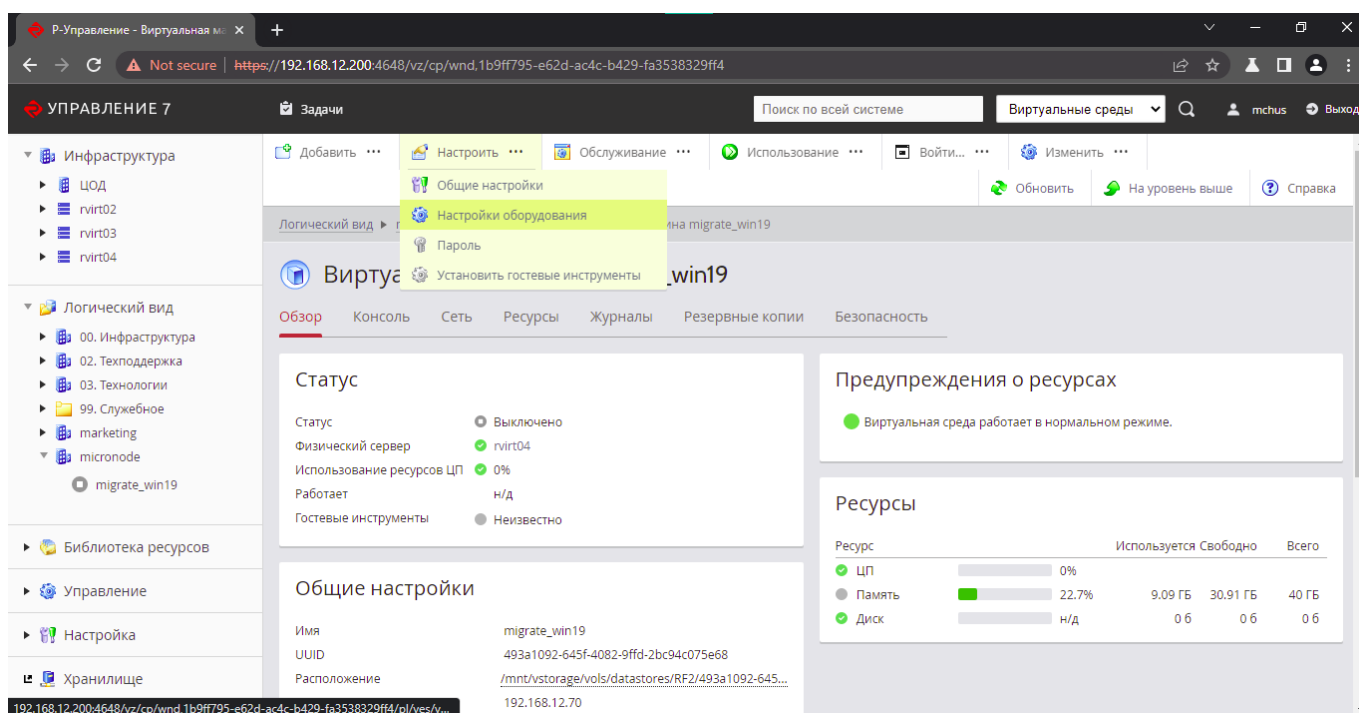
Р-Управление - Виртуальная м ×
+

Not secure | https://192.168.12.200:4648/vz/cp/wnd,1b9ff795-e62d-ac4c-b429-fa3538329ff4

УПРАВЛЕНИЕ 7
Задачи
Поиск по всей системе
Виртуальные среды
mchus
Выход

Инфраструктура
ЦОД
rvirt02
rvirt03
rvirt04

Логический вид
00. Инфраструктура
02. Техподдержка
03. Технологии
99. Служебное
marketing
micronode
migrate_win19

Библиотека ресурсов
Управление
Настройка
Хранилище

Добавить ···
Настроить ···
Обслуживание ···
Использование ···
Войти... ···
Изменить ···

Общие настройки
Настройки оборудования
Пароль
Установить гостевые инструменты

Обновить
На уровень выше
Справка

Логический вид ▸ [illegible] ина migrate_win19

Виртуа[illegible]_win19

Обзор
Консоль
Сеть
Ресурсы
Журналы
Резервные копии
Безопасность

Статус

Статус | Выключено
Физический сервер | rvirt04
Использование ресурсов ЦП | 0%
Работает | н/д
Гостевые инструменты | Неизвестно

Предупреждения о ресурсах

Виртуальная среда работает в нормальном режиме.

Ресурсы

| Ресурс | | Используется | Свободно | Всего |
|---|---|---|---|---|
| ЦП | 0% | | | |
| Память | 22.7% | 9.09 ГБ | 30.91 ГБ | 40 ГБ |
| Диск | н/д | 0 б | 0 б | 0 б |

Общие настройки

Имя | migrate_win19
UUID | 493a1092-645f-4082-9ffd-2bc94c075e68
Расположение | /mnt/vstorage/vols/datastores/RF2/493a1092-645...
192.168.12.70

192.168.12.200:4648/vz/cp/wnd,1b9ff795-e62d-ac4c-b429-fa3538329ff4/pl/ves/v...